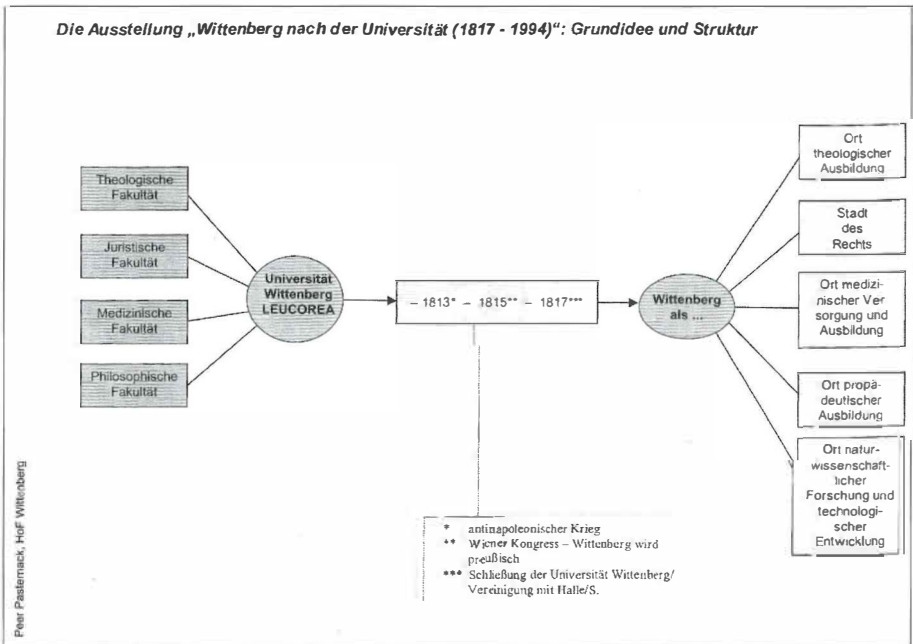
Die Ausstellung „Wittenberg nach der Universität (1817 - 1994)": Grundidee und Struktur

Theologische Fakultät

Juristische Fakultät

Medizinische Fakultät

Philosophische Fakultät

Universität Wittenberg LEUCOREA

– 1813* – 1815** – 1817***

Wittenberg als ...

Ort theologischer Ausbildung

Stadt des Rechts

Ort medizinischer Versorgung und Ausbildung

Ort propädeutischer Ausbildung

Ort naturwissenschaftlicher Forschung und technologischer Entwicklung

* antinapoleonischer Krieg
** Wiener Kongress – Wittenberg wird preußisch
*** Schließung der Universität Wittenberg/ Vereinigung mit Halle/S.

Peer Pasternack, HoF Wittenberg